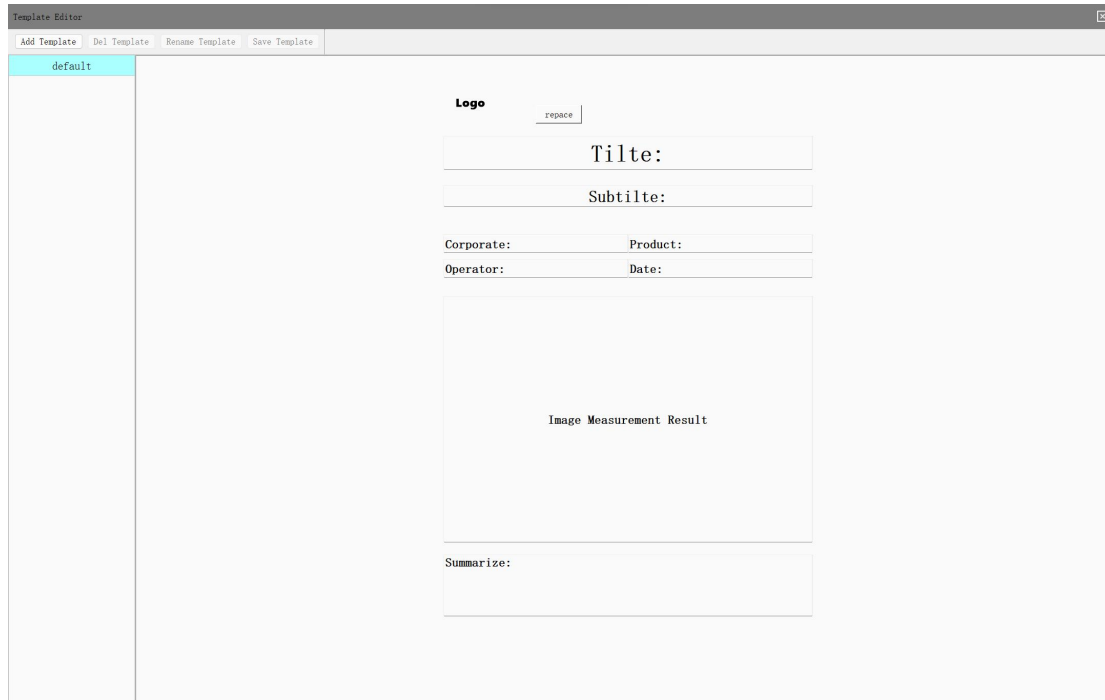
Template Editor

Add Template Del Template Rename Template Save Template

default

Logo

repace

Tilte:

Subtilte:

| Corporate: | Product: |
|---|---|
| Operator: | Date: |

Image Measurement Result

Summarize: